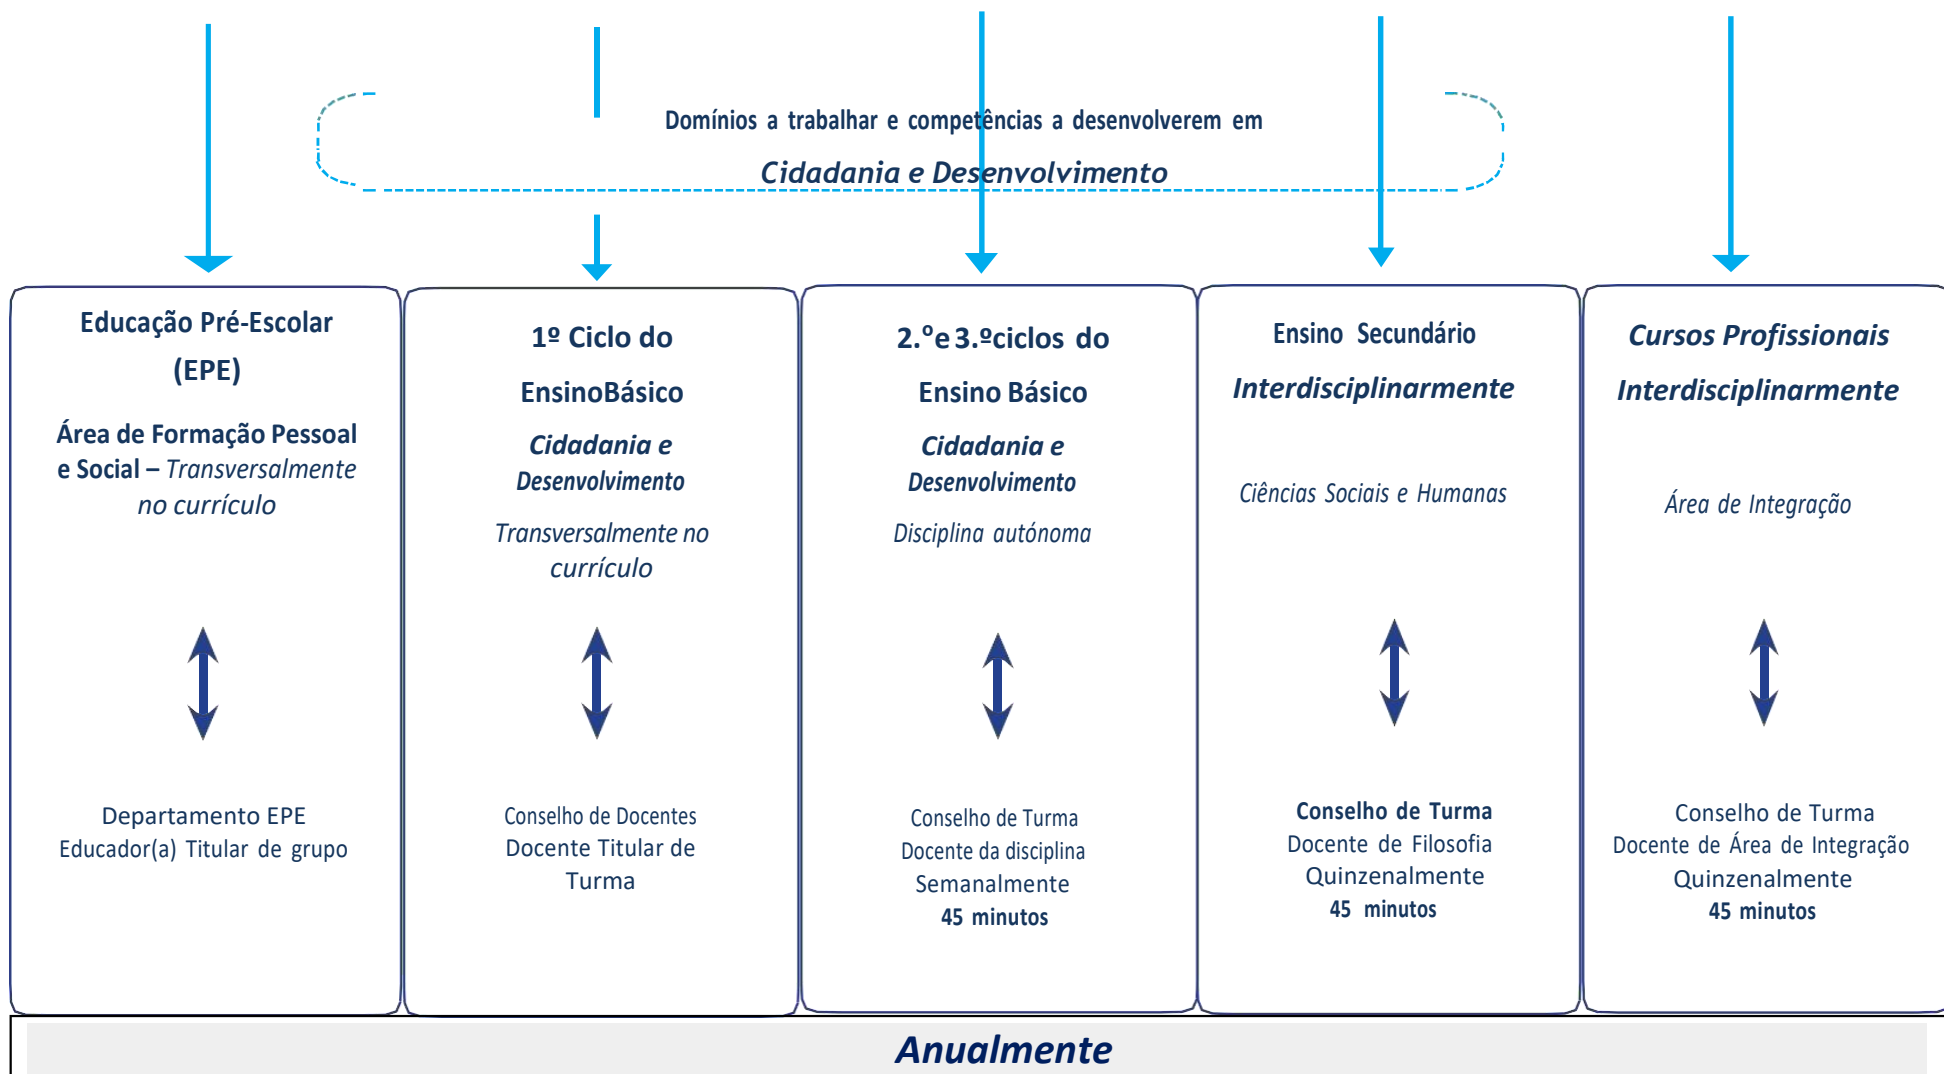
Domínios a trabalhar e competências a desenvolverem em
Cidadania e Desenvolvimento

Educação Pré-Escolar (EPE)

Área de Formação Pessoal e Social – Transversalmente no currículo

Departamento EPE
Educador(a) Titular de grupo

1º Ciclo do EnsinoBásico

Cidadania e Desenvolvimento

Transversalmente no currículo

Conselho de Docentes
Docente Titular de Turma

2.º e 3.ºciclos do Ensino Básico

Cidadania e Desenvolvimento

Disciplina autónoma

Conselho de Turma
Docente da disciplina
Semanalmente
45 minutos

Ensino Secundário

Interdisciplinarmente

Ciências Sociais e Humanas

Conselho de Turma
Docente de Filosofia
Quinzenalmente
45 minutos

Cursos Profissionais

Interdisciplinarmente

Área de Integração

Conselho de Turma
Docente de Área de Integração
Quinzenalmente
45 minutos

Anualmente